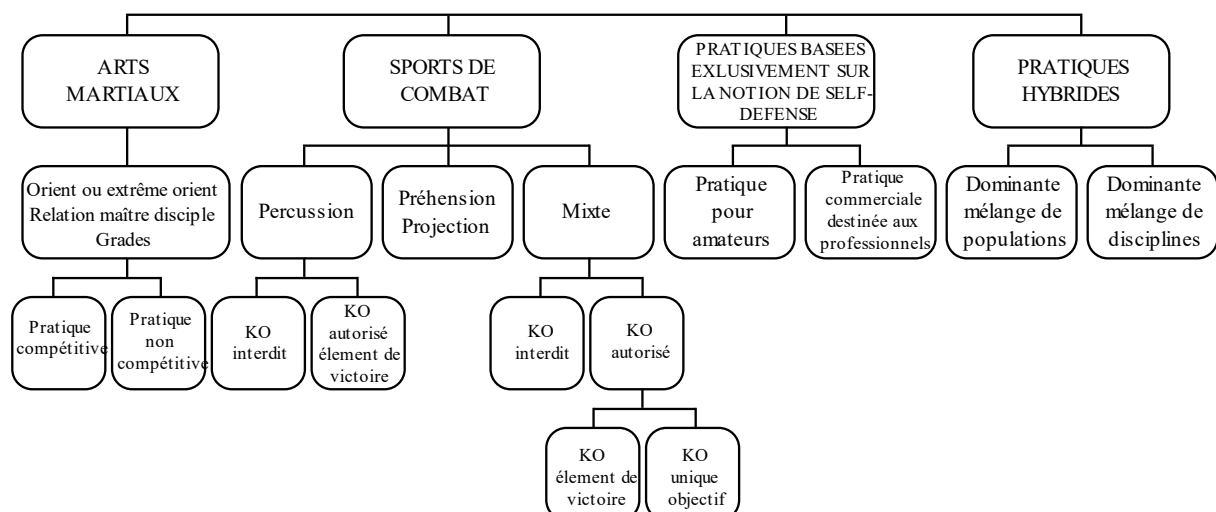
ARTS MARTIAUX

SPORTS DE COMBAT

PRATIQUES BASEES EXLUSIVEMENT SUR LA NOTION DE SELF-DEFENSE

PRATIQUES HYBRIDES

Orient ou extrême orient
Relation maître disciple
Grades

Percussion

Préhension
Projection

Mixte

Pratique pour amateurs

Pratique commerciale destinée aux professionnels

Dominante mélange de populations

Dominante mélange de disciplines

Pratique compétitive

Pratique non compétitive

KO interdit

KO autorisé élement de victoire

KO interdit

KO autorisé

KO élement de victoire

KO unique objectif